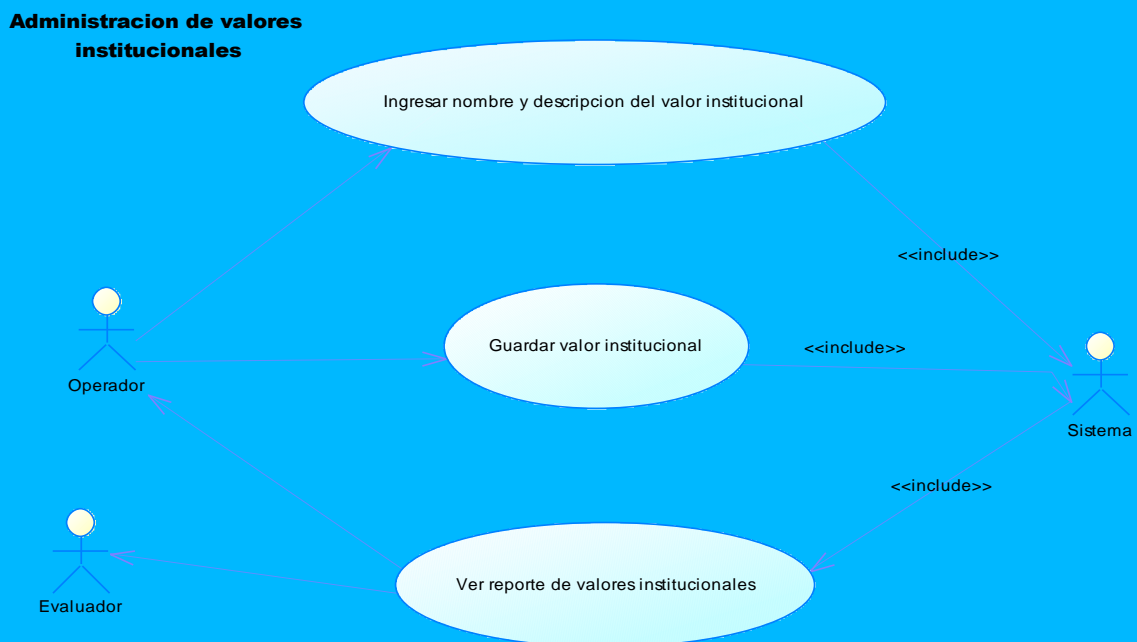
Administracion de valores institucionales

Ingresar nombre y descripcion del valor institucional

<<include>>

Operador

Guardar valor institucional

<<include>>

Sistema

<<include>>

Evaluador

Ver reporte de valores institucionales